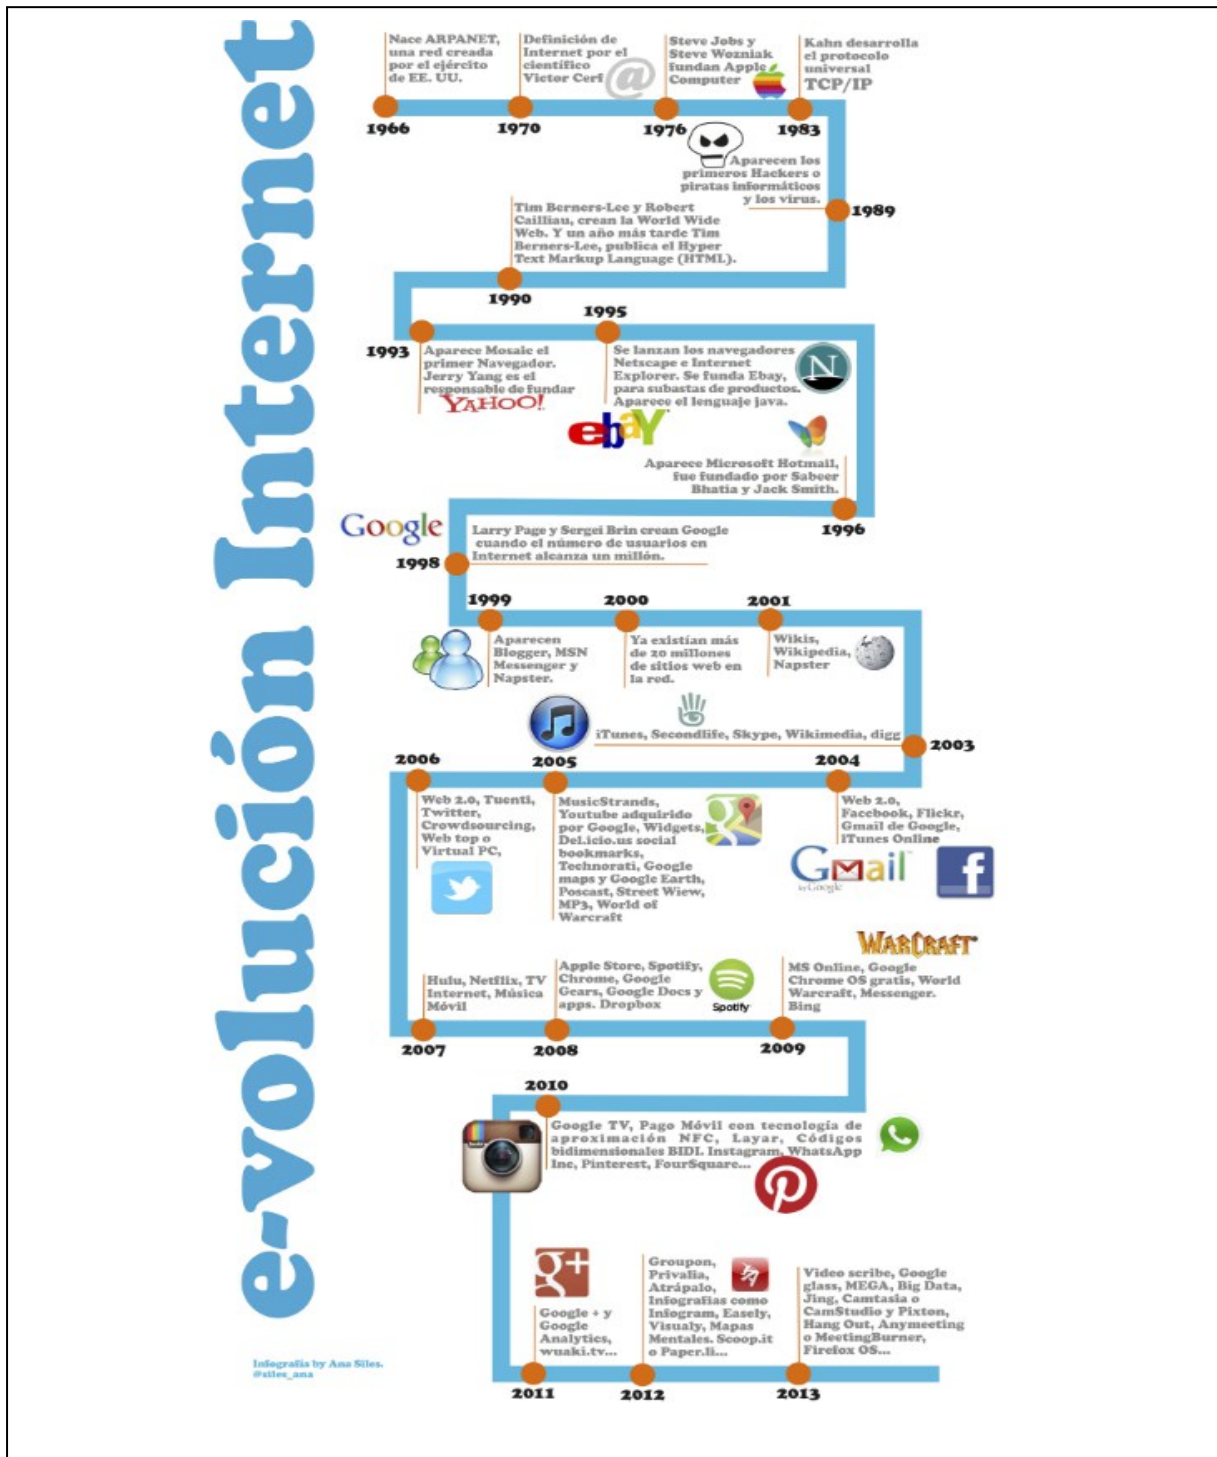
e-volución Internet

Nace ARPANET, una red creada por el ejército de EE. UU.
1966

Definición de Internet por el científico Victor Cerf
1970

Steve Jobs y Steve Wozniak fundan Apple Computer
1976

Kahn desarrolla el protocolo universal TCP/IP
1983

Aparecen los primeros Hackers o piratas informáticos y los virus.
1989

Tim Berners-Lee y Robert Cailliau, crean la World Wide Web. Y un año más tarde Tim Berners-Lee, publica el Hyper Text Markup Language (HTML).
1990

1993
Aparece Mosaic el primer Navegador. Jerry Yang es el responsable de fundar
YAHOO!

1995
Se lanzan los navegadores Netscape e Internet Explorer. Se funda Ebay, para subastas de productos. Aparece el lenguaje java.
ebay

Aparece Microsoft Hotmail, fue fundado por Sabeer Bhatia y Jack Smith.
1996

Google
Larry Page y Sergei Brin crean Google cuando el número de usuarios en Internet alcanza un millón.
1998

1999
Aparecen Blogger, MSN Messenger y Napster.

2000
Ya existían más de 20 millones de sitios web en la red.

2001
Wikis, Wikipedia, Napster

iTunes, Secondlife, Skype, Wikimedia, digg
2003

2006
Web 2.0, Tuenti, Twitter, Crowdsourcing, Web top o Virtual PC,

2005
MusicStrands, Youtube adquirido por Google, Widgets, Del.icio.us social bookmarks, Technorati, Google maps y Google Earth, Poscast, Street Wiew, MP3, World of Warcraft

2004
Web 2.0, Facebook, Flickr, Gmail de Google, iTunes Online
GMail by Google

WARCRAFT

Hulu, Netflix, TV Internet, Música Móvil
2007

Apple Store, Spotify, Chrome, Google Gears, Google Docs y apps. Dropbox
Spotify
2008

MS Online, Google Chrome OS gratis, World Warcraft, Messenger. Bing
2009

2010
Google TV, Pago Móvil con tecnología de aproximación NFC, Layar, Códigos bidimensionales BIDI. Instagram, WhatsApp Inc, Pinterest, FourSquare...

Google + y Google Analytics, wuaki.tv...
2011

Groupon, Privalia, Atrápalo, Infografías como Infogram, Easely, Visualy, Mapas Mentales. Scoop.it o Paper.li...
2012

Video scribe, Google glass, MEGA, Big Data, Jing, Camtasia o CamStudio y Pixton, Hang Out, Anymeeting o MeetingBurner, Firefox OS...
2013

Infografía by Ana Siles. @siles_ana